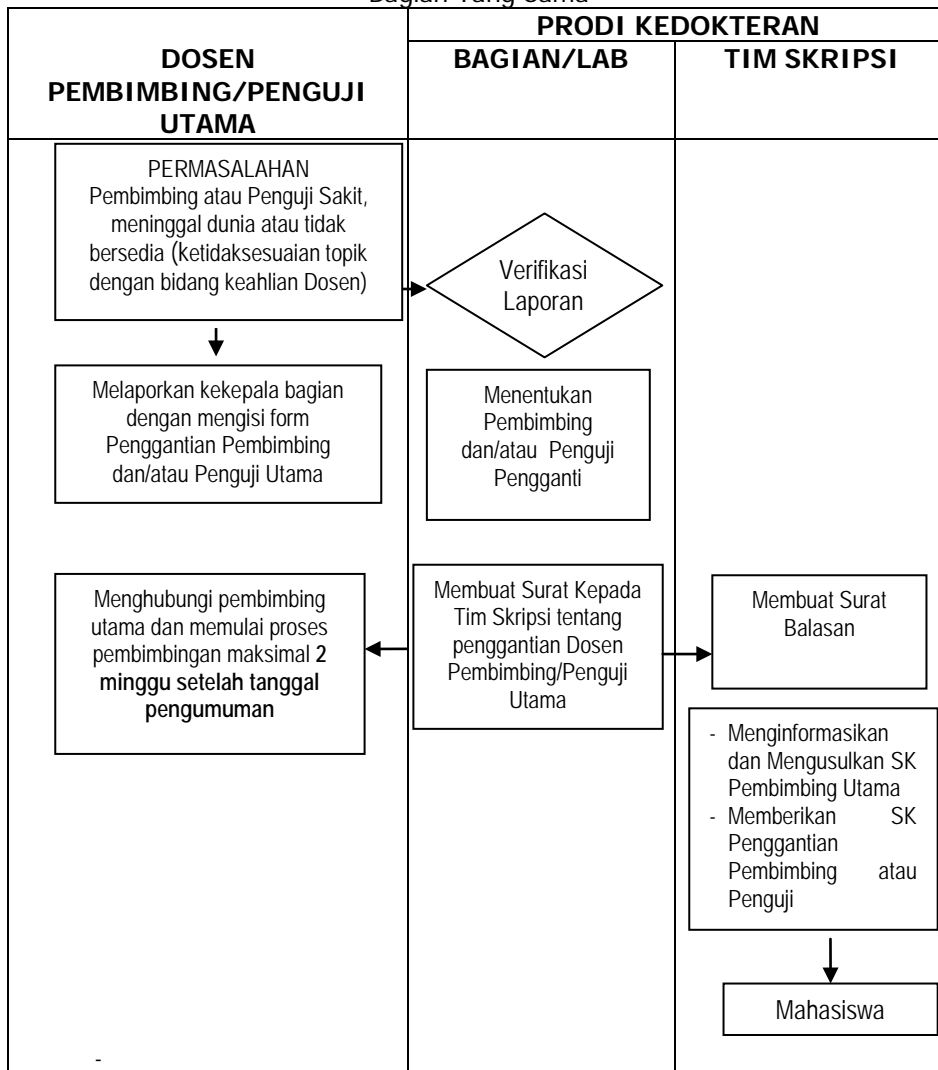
Bagian Yang Sama

| DOSEN PEMBIMBING/PENGUJI UTAMA | PRODI KEDOKTERAN BAGIAN/LAB | TIM SKRIPSI |
|---|---|---|

PERMASALAHAN
Pembimbing atau Penguji Sakit, meninggal dunia atau tidak bersedia (ketidaksesuaian topik dengan bidang keahlian Dosen)

Verifikasi Laporan

Melaporkan kekepala bagian dengan mengisi form Penggantian Pembimbing dan/atau Penguji Utama

Menentukan Pembimbing dan/atau Penguji Pengganti

Menghubungi pembimbing utama dan memulai proses pembimbingan maksimal **2 minggu setelah tanggal pengumuman**

Membuat Surat Kepada Tim Skripsi tentang penggantian Dosen Pembimbing/Penguji Utama

Membuat Surat Balasan

- Menginformasikan dan Mengusulkan SK Pembimbing Utama
- Memberikan SK Penggantian Pembimbing atau Penguji

Mahasiswa

-